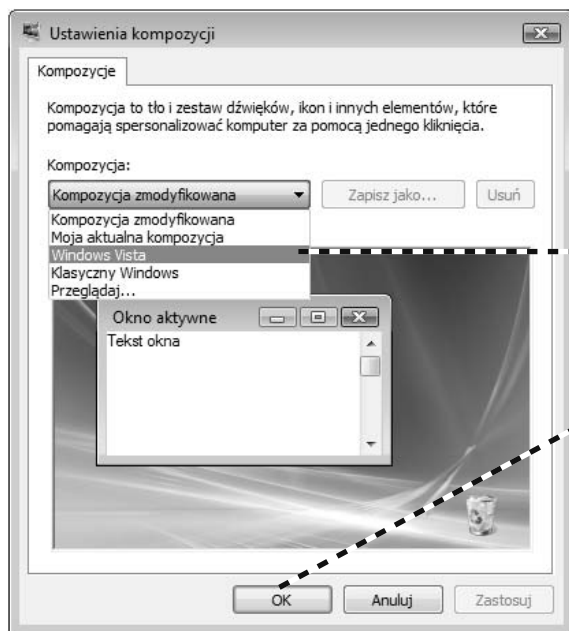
Ustawienia kompozycji

Kompozycje

Kompozycja to tło i zestaw dźwięków, ikon i innych elementów, które pomagają spersonalizować komputer za pomocą jednego kliknięcia.

Kompozycja:

Kompozycja zmodyfikowana

Zapisz jako...

Usuń

Kompozycja zmodyfikowana
Moja aktualna kompozycja
Windows Vista
Klasyczny Windows
Przeglądaj...

Okno aktywne

Tekst okna

OK

Anuluj

Zastosuj